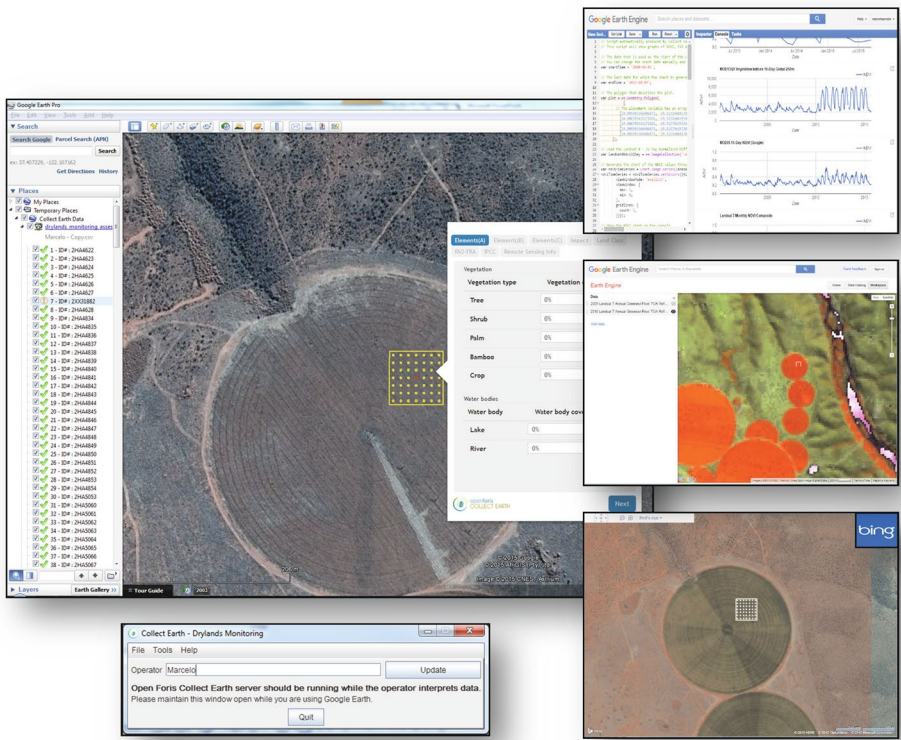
Google Earth Pro

File Edit View Tools Add Help

▼ Search

Search Google Parcel Search (APN)

Search

ex: 37.407226, -122.107162

Get Directions History

▼ Places

My Places

Temporary Places

Collect Earth Data

drylands monitoring asses

Marcelo - Copy.csv

1 - ID# : 2HA4622
2 - ID# : 2HA4623
3 - ID# : 2HA4624
4 - ID# : 2HA4625
5 - ID# : 2HA4626
6 - ID# : 2HA4627
7 - ID# : 2XX31862
8 - ID# : 2HA4628
9 - ID# : 2HA4834
10 - ID# : 2HA4835
11 - ID# : 2HA4836
12 - ID# : 2HA4837
13 - ID# : 2HA4838
14 - ID# : 2HA4839
15 - ID# : 2HA4840
16 - ID# : 2HA4841
17 - ID# : 2HA4842
18 - ID# : 2HA4843
19 - ID# : 2HA4844
20 - ID# : 2HA4845
21 - ID# : 2HA4846
22 - ID# : 2HA4847
23 - ID# : 2HA4848
24 - ID# : 2HA4849
25 - ID# : 2HA4850
26 - ID# : 2HA4851
27 - ID# : 2HA4852
28 - ID# : 2HA4853
29 - ID# : 2HA4854
30 - ID# : 2HA5053
31 - ID# : 2HA5060
32 - ID# : 2HA5061
33 - ID# : 2HA5062
34 - ID# : 2HA5063
35 - ID# : 2HA5064
36 - ID# : 2HA5065
37 - ID# : 2HA5066
38 - ID# : 2HA5067

▶ Layers Earth Gallery »

Tour Guide

2002

Elements(A) Elements(B) Elements(C) Impact Land Class

FAO-FRA IPCC Remote Sensing Info

Vegetation

Vegetation type | Vegetation c

Tree 0%
Shrub 0%
Palm 0%
Bamboo 0%
Crop 0%

Water bodies

Water body | Water body cov

Lake 0%
River 0%

openforis COLLECT EARTH

Next

Google Earth Engine

Inspector Console Tasks

MOD13Q1 Vegetation Indices 16-Day Global 250m

MOD15 16-Day NDVI (Google)

Landsat 7 Monthly NDVI Composite

Google Earth Engine

Earth Engine

bing

Collect Earth - Drylands Monitoring

File Tools Help

Operator Marcelo

Update

Open Foris Collect Earth server should be running while the operator interprets data.
Please maintain this window open while you are using Google Earth.

Quit